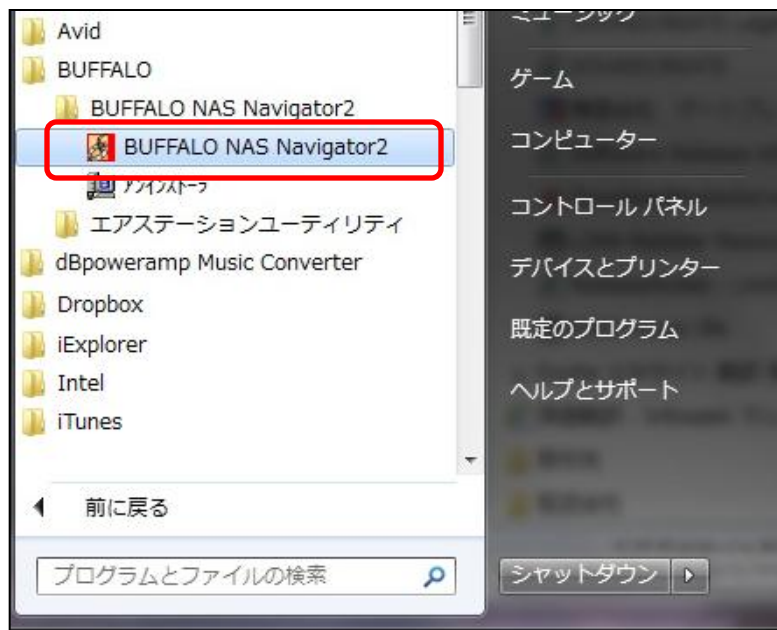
Avid
BUFFALO
BUFFALO NAS Navigator2
BUFFALO NAS Navigator2
アンインストーラ
エアステーションユーティリティ
dBpoweramp Music Converter
Dropbox
iExplorer
Intel
iTunes
前に戻る
プログラムとファイルの検索
ミュージック
ゲーム
コンピューター
コントロール パネル
デバイスとプリンター
既定のプログラム
ヘルプとサポート
シャットダウン